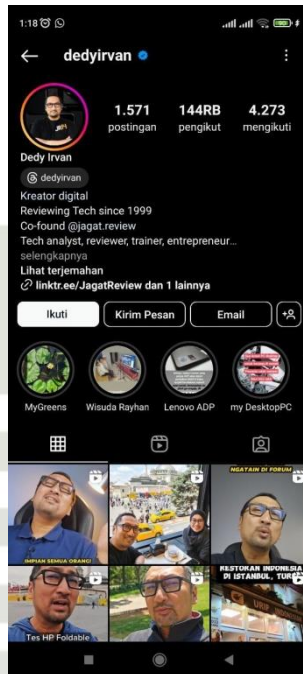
1:18

dedyirvan

1.571 postingan
144RB pengikut
4.273 mengikuti

Dedy Irvan
dedyirvan
Kreator digital
Reviewing Tech since 1999
Co-found @jagat.review
Tech analyst, reviewer, trainer, entrepreneur...
selengkapnya
Lihat terjemahan
linktr.ee/JagatReview dan 1 lainnya

Ikuti
Kirim Pesan
Email

MyGreens
Wisuda Rayhan
Lenovo ADP
my DesktopPC

NGATAIN DI FORUM
IMPIAN SEMUA ORANG!
RESTORAN INDONESIA DI ISTANBUL, TURKI
Tes HP Foldable